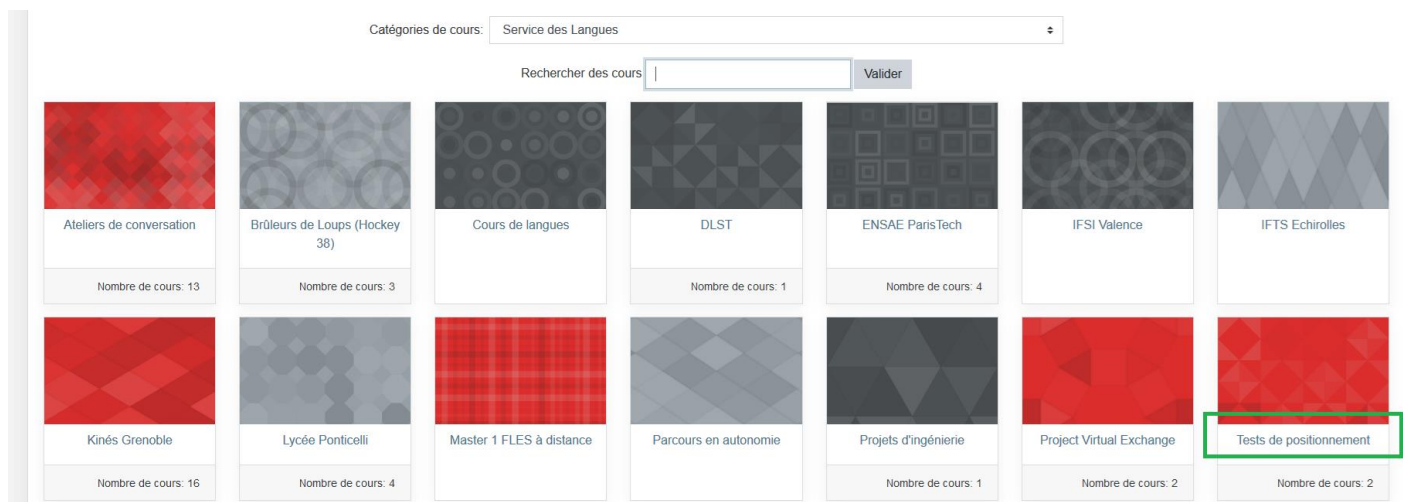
Catégories de cours: Service des Langues

Rechercher des cours Valider

Ateliers de conversation
Nombre de cours: 13

Brûleurs de Loups (Hockey 38)
Nombre de cours: 3

Cours de langues

DLST
Nombre de cours: 1

ENSAE ParisTech
Nombre de cours: 4

IFSI Valence

IFTS Echirolles

Kinés Grenoble
Nombre de cours: 16

Lycée Ponticelli
Nombre de cours: 4

Master 1 FLES à distance

Parcours en autonomie

Projets d'ingénierie
Nombre de cours: 1

Project Virtual Exchange
Nombre de cours: 2

Tests de positionnement
Nombre de cours: 2